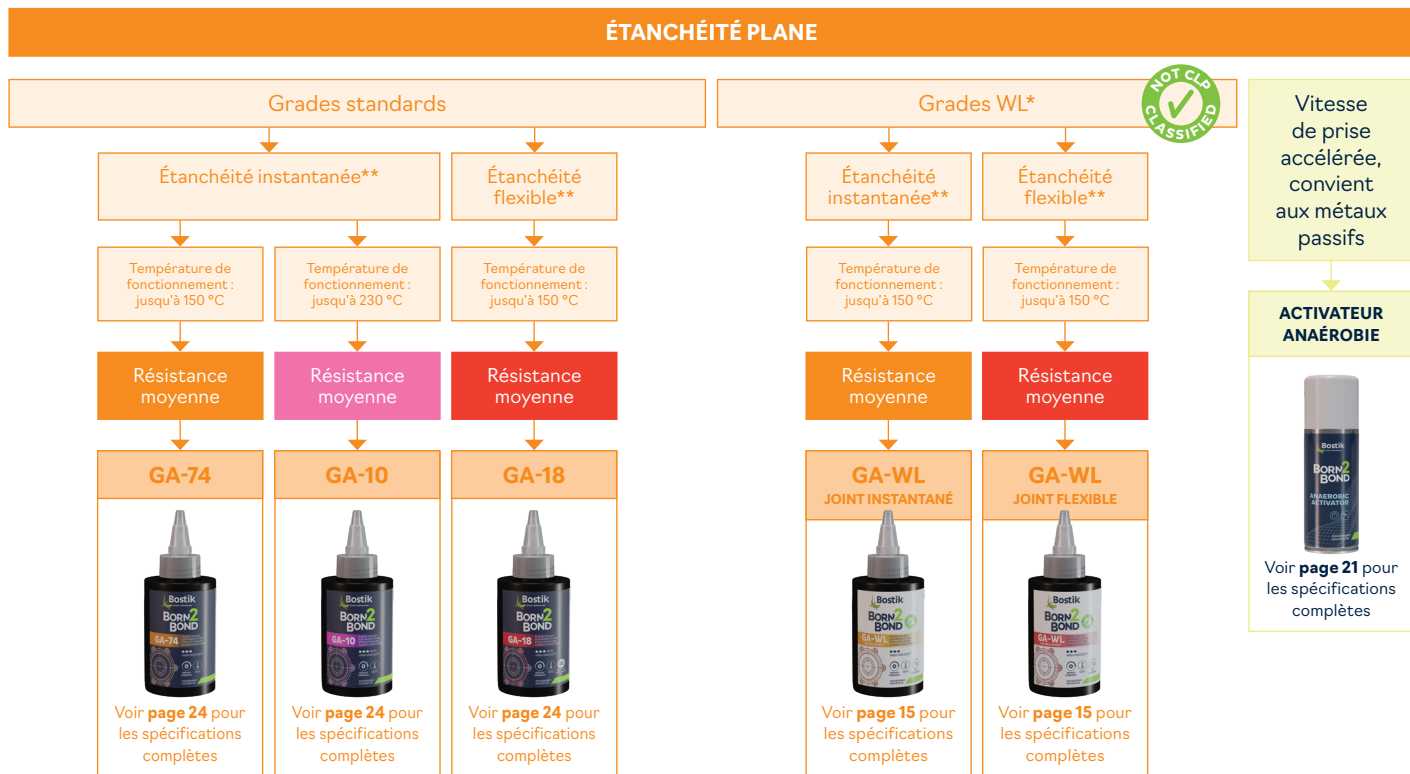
ÉTANCHÉITÉ PLANE

Grades standards

Étanchéité instantanée**

Étanchéité flexible**

Température de fonctionnement : jusqu'à 150 °C

Température de fonctionnement : jusqu'à 230 °C

Température de fonctionnement : jusqu'à 150 °C

Résistance moyenne

Résistance moyenne

Résistance moyenne

GA-74

GA-10

GA-18

Bostik BORN 2 BOND GA-74

Bostik BORN 2 BOND GA-10

Bostik BORN 2 BOND GA-18

Voir **page 24** pour les spécifications complètes

Voir **page 24** pour les spécifications complètes

Voir **page 24** pour les spécifications complètes

Grades WL*

NOT CLP CLASSIFIED

Étanchéité instantanée**

Étanchéité flexible**

Température de fonctionnement : jusqu'à 150 °C

Température de fonctionnement : jusqu'à 150 °C

Résistance moyenne

Résistance moyenne

GA-WL
JOINT INSTANTANÉ

GA-WL
JOINT FLEXIBLE

Bostik BORN 2 BOND GA-WL

Bostik BORN 2 BOND GA-WL

Voir **page 15** pour les spécifications complètes

Voir **page 15** pour les spécifications complètes

Vitesse de prise accélérée, convient aux métaux passifs

ACTIVATEUR ANAÉROBIE

Bostik BORN 2 BOND ANAEROBIC ACTIVATOR

Voir **page 21** pour les spécifications complètes